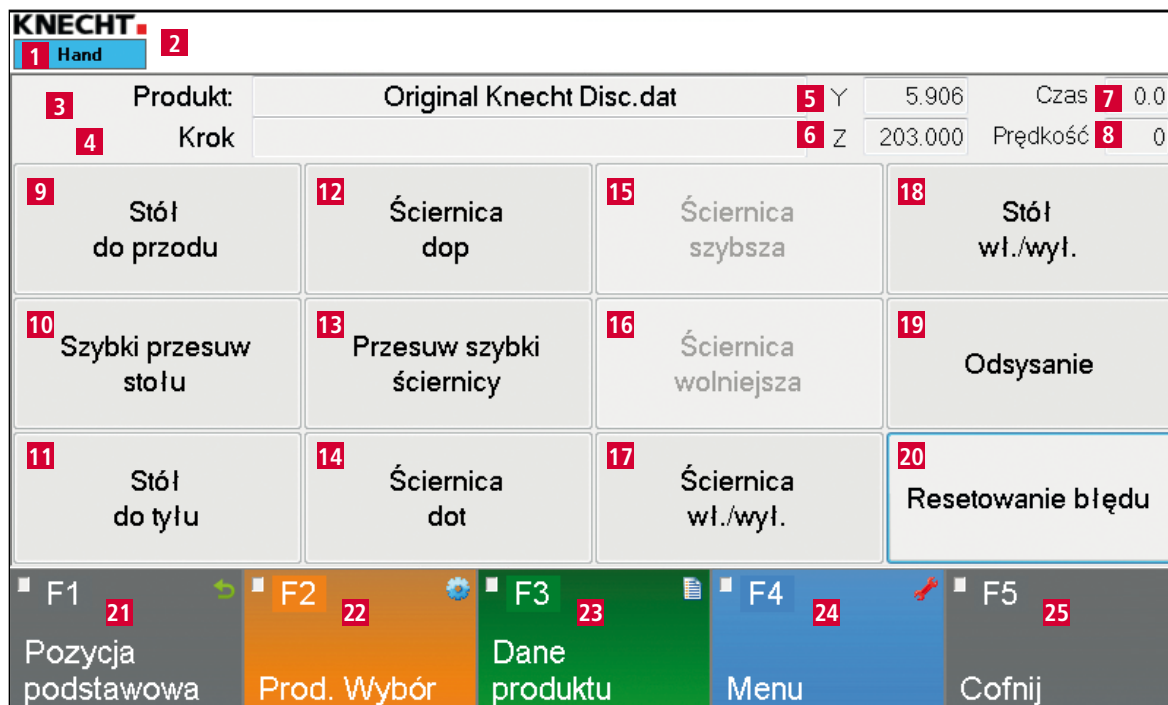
KNECHT
1 Hand 2

3 Produkt: Original Knecht Disc.dat 5 Y 5.906 Czas 7 0.0
4 Krok 6 Z 203.000 Prędkość 8 0

9 Stół do przodu
12 Ściernica dop
15 Ściernica szybsza
18 Stół wł./wył.

10 Szybki przesuw stołu
13 Przesuw szybki ściernicy
16 Ściernica wolniejsza
19 Odsysanie

11 Stół do tyłu
14 Ściernica dot
17 Ściernica wł./wył.
20 Resetowanie błędu

F1 21 Pozycja podstawowa
F2 22 Prod. Wybór
F3 23 Dane produktu
F4 24 Menu
F5 25 Cofnij